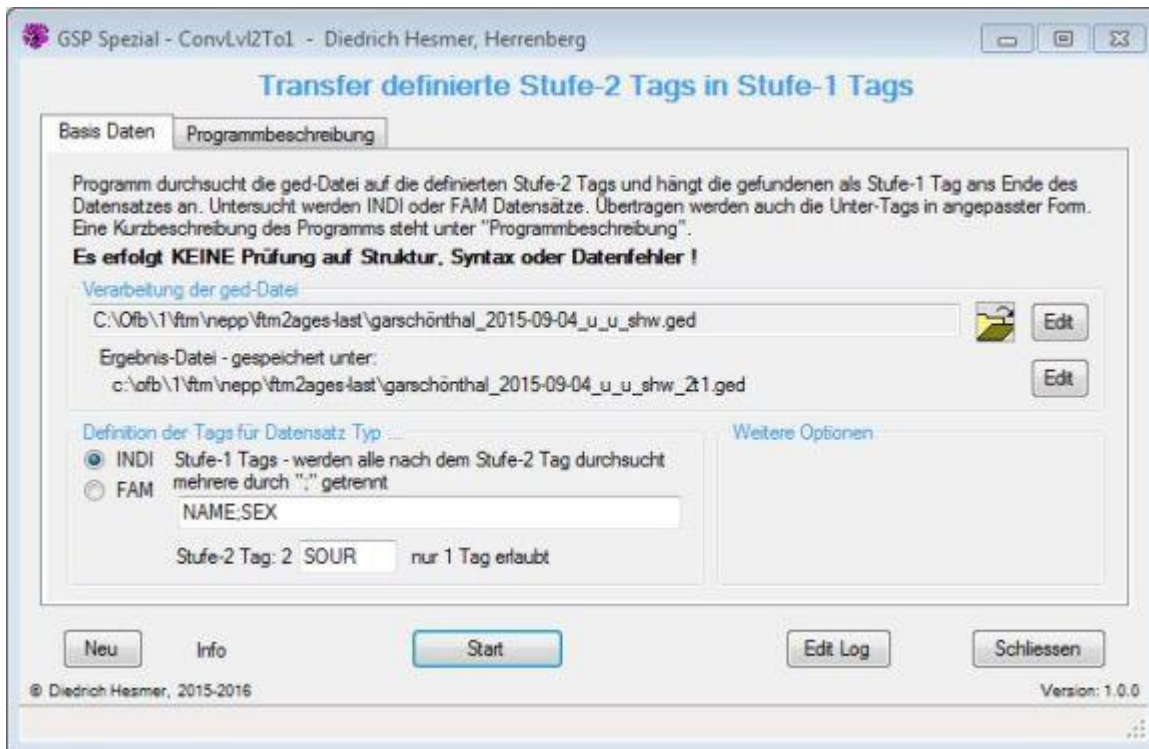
GSP Spezial - ConvLvl2To1 - Diedrich Hesmer, Herrenberg

Transfer definierte Stufe-2 Tags in Stufe-1 Tags

Basis Daten | Programmbeschreibung

Programm durchsucht die ged-Datei auf die definierten Stufe-2 Tags und hängt die gefundenen als Stufe-1 Tag ans Ende des Datensatzes an. Untersucht werden INDI oder FAM Datensätze. Übertragen werden auch die Unter-Tags in angepasster Form. Eine Kurzbeschreibung des Programms steht unter "Programmbeschreibung".

Es erfolgt KEINE Prüfung auf Struktur, Syntax oder Datenfehler !

Verarbeitung der ged-Datei

C:\Ofb\1\ftm\nepp\ftm2ages-last\garschönthal_2015-09-04_u_u_shw.ged

Edit

Ergebnis-Datei - gespeichert unter:

c:\ofb\1\ftm\nepp\ftm2ages-last\garschönthal_2015-09-04_u_u_shw_2t1.ged

Edit

Definition der Tags für Datensatz Typ ...

INDI

FAM

Stufe-1 Tags - werden alle nach dem Stufe-2 Tag durchsucht mehrere durch ";" getrennt

NAME;SEX

Stufe-2 Tag: 2 SOUR nur 1 Tag erlaubt

Weitere Optionen

Neu Info Start Edit Log Schliessen

© Diedrich Hesmer, 2015-2016

Version: 1.0.0